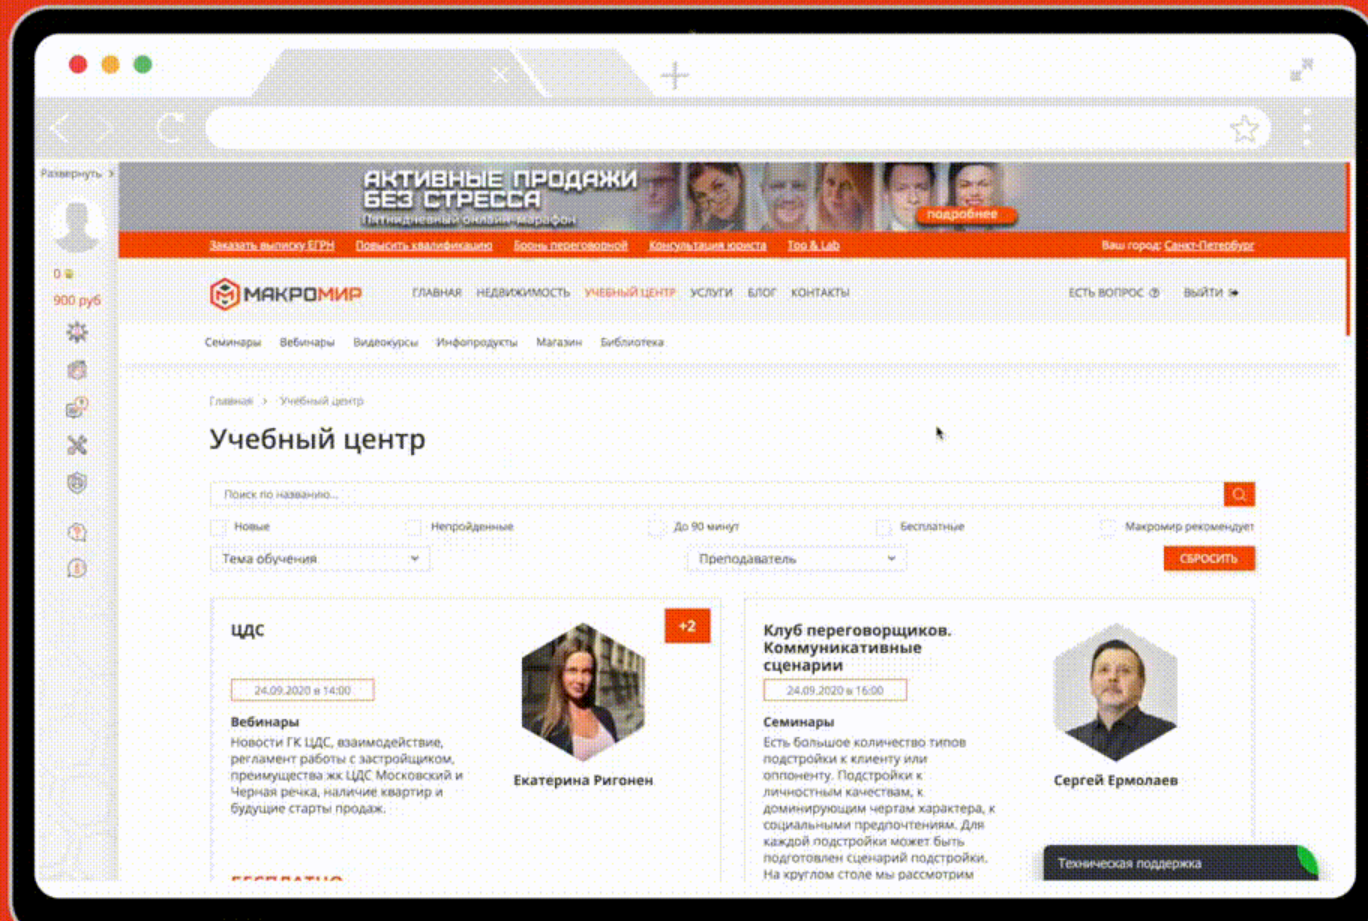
Развернуть

0

900 руб

АКТИВНЫЕ ПРОДАЖИ БЕЗ СТРЕССА
Пятидневный онлайн-марафон
подробнее

Заказать выписку ЕГРН Повысить квалификацию Бронь переговорной Консультация юриста Top & Lab Ваш город: Санкт-Петербург

МАКРОМИР ГЛАВНАЯ НЕДВИЖИМОСТЬ УЧЕБНЫЙ ЦЕНТР УСЛУГИ БЛОГ КОНТАКТЫ ЕСТЬ ВОПРОС ВЫЙТИ

Семинары Вебинары Видеокурсы Инфопродукты Магазин Библиотека

Главная > Учебный центр

Учебный центр

Поиск по названию...

Новые Непройденные До 90 минут Бесплатные Макромир рекомендует

Тема обучения Преподаватель СБРОСИТЬ

ЦДС
+2
24.09.2020 в 14:00
Вебинары
Новости ГК ЦДС, взаимодействие, регламент работы с застройщиком, преимущества жк ЦДС Московский и Черная речка, наличие квартир и будущие старты продаж.
Екатерина Ригонен
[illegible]

Клуб переговорщиков. Коммуникативные сценарии
24.09.2020 в 16:00
Семинары
Есть большое количество типов подстройки к клиенту или оппоненту. Подстройки к личностным качествам, к доминирующим чертам характера, к социальными предпочтениям. Для каждой подстройки может быть подготовлен сценарий подстройки. На круглом столе мы рассмотрим
Сергей Ермолаев

Техническая поддержка